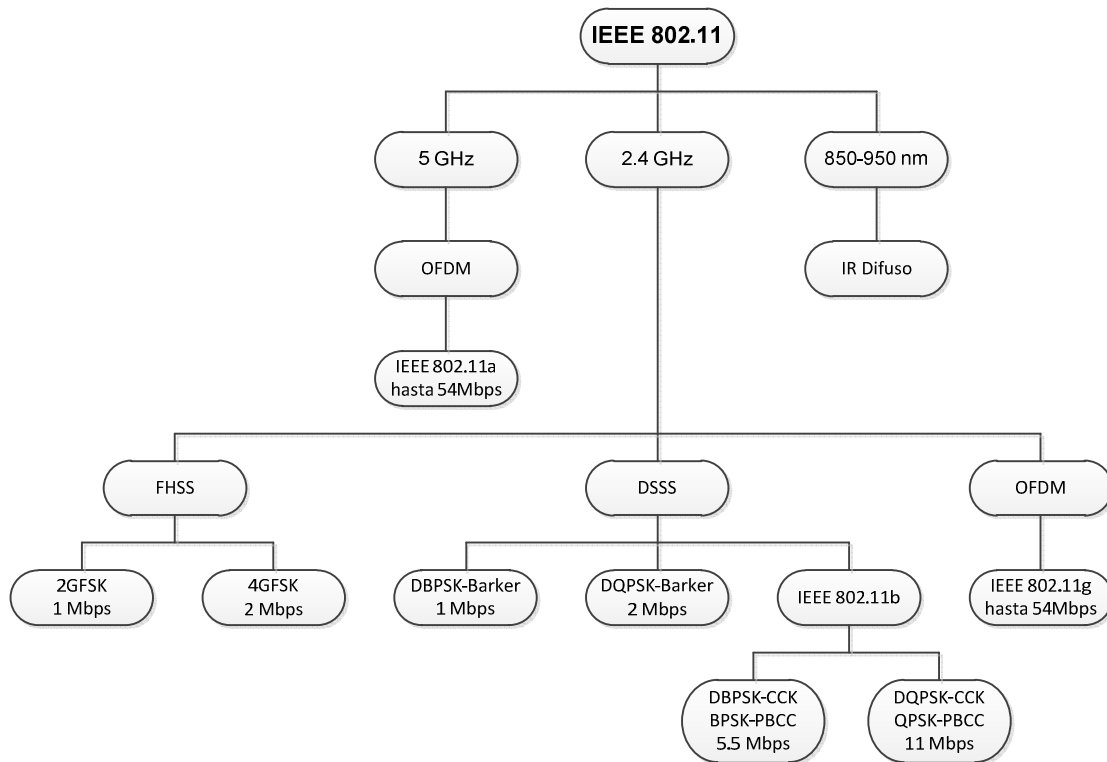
IEEE 802.11

5 GHz

2.4 GHz

850-950 nm

OFDM

IR Difuso

IEEE 802.11a
hasta 54Mbps

FHSS

DSSS

OFDM

2GFSK
1 Mbps

4GFSK
2 Mbps

DBPSK-Barker
1 Mbps

DQPSK-Barker
2 Mbps

IEEE 802.11b

IEEE 802.11g
hasta 54Mbps

DBPSK-CCK
BPSK-PBCC
5.5 Mbps

DQPSK-CCK
QPSK-PBCC
11 Mbps